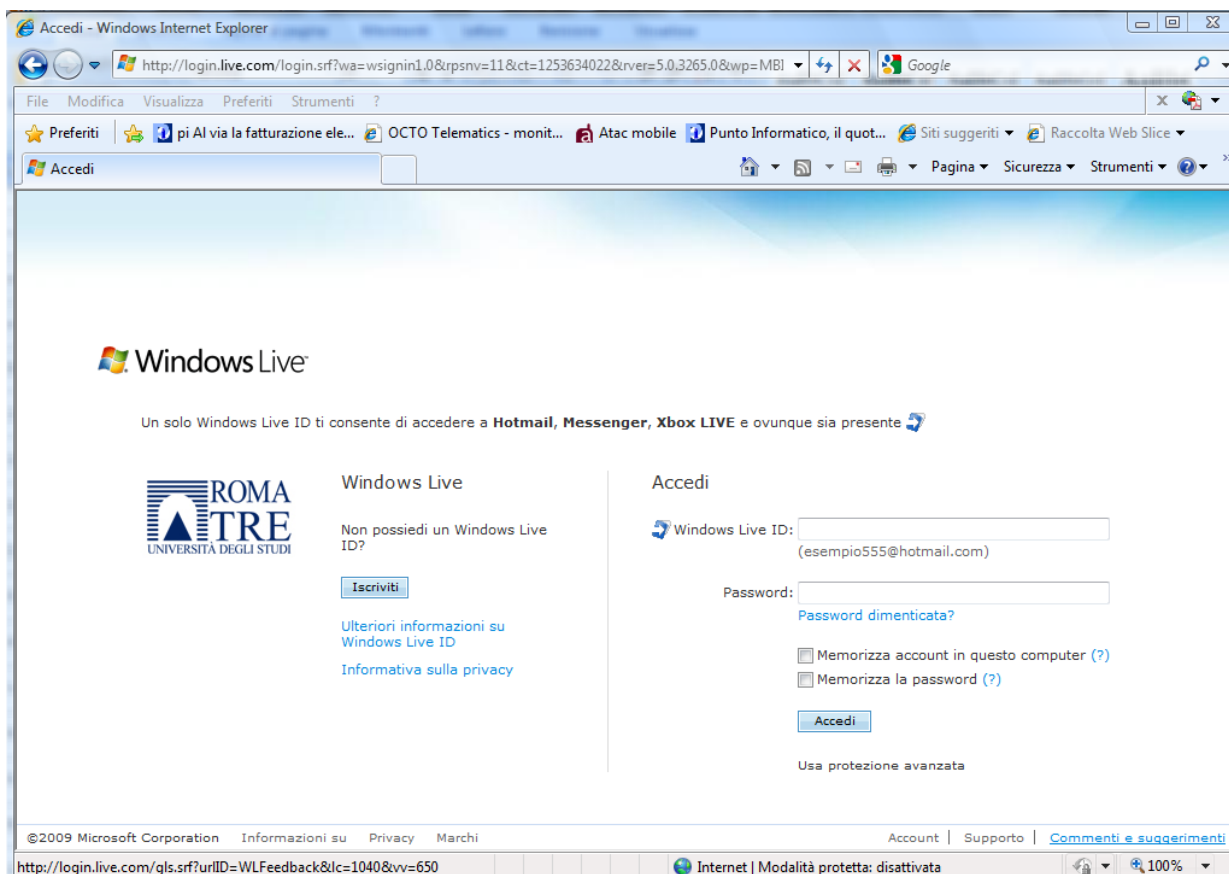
Accedi - Windows Internet Explorer

http://login.live.com/login.srf?wa=wsignin1.0&rpsnv=11&ct=1253634022&rver=5.0.3265.0&wp=MBI

Google

File Modifica Visualizza Preferiti Strumenti ?

Preferiti | pi AI via la fatturazione ele... | OCTO Telematics - monit... | Atac mobile | Punto Informatico, il quot... | Siti suggeriti ▾ | Raccolta Web Slice ▾

Accedi

Pagina ▾ Sicurezza ▾ Strumenti ▾

Windows Live

Un solo Windows Live ID ti consente di accedere a **Hotmail**, **Messenger**, **Xbox LIVE** e ovunque sia presente

ROMA TRE
UNIVERSITÀ DEGLI STUDI

Windows Live

Non possiedi un Windows Live ID?

Iscriviti

Ulteriori informazioni su Windows Live ID

Informativa sulla privacy

Accedi

Windows Live ID:
(esempio555@hotmail.com)

Password:
Password dimenticata?

Memorizza account in questo computer (?)
Memorizza la password (?)

Accedi

Usa protezione avanzata

©2009 Microsoft Corporation Informazioni su Privacy Marchi

Account | Supporto | Commenti e suggerimenti

http://login.live.com/gls.srf?urlID=WLFeedback&lc=1040&vv=650

Internet | Modalità protetta: disattivata

100%